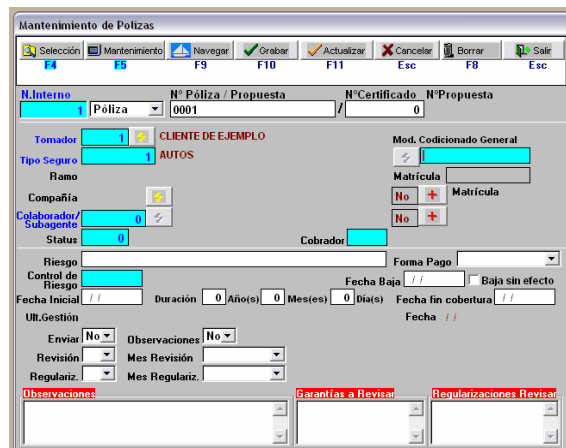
Mantenimiento de Polizas

Selección F4
Mantenimiento F5
Navegar F9
Grabar F10
Actualizar F11
Cancelar Esc
Borrar F8
Salir Esc

N.Interno
1
Póliza
Nº Póliza / Propuesta
0001
NºCertificado
/
0
NºPropuesta

Tomador
1
CLIENTE DE EJEMPLO
Tipo Seguro
1
AUTOS
Ramo
Compañía
Colaborador/ Subagente
0
Status
0
Mod. Codicionado General
Matrícula
No
Matrícula
No
Cobrador

Riesgo
Forma Pago
Control de Riesgo
Fecha Baja
/ /
Baja sin efecto
Fecha Inicial
/ /
Duración
0
Año(s)
0
Mes(es)
0
Día(s)
Fecha fin cobertura
/ /
Ult.Gestión
Fecha
/ /

Enviar
No
Observaciones
No
Revisión
Mes Revisión
Regulariz.
Mes Regulariz.

Observaciones
Garantías a Revisar
Regularizaciones Revisar